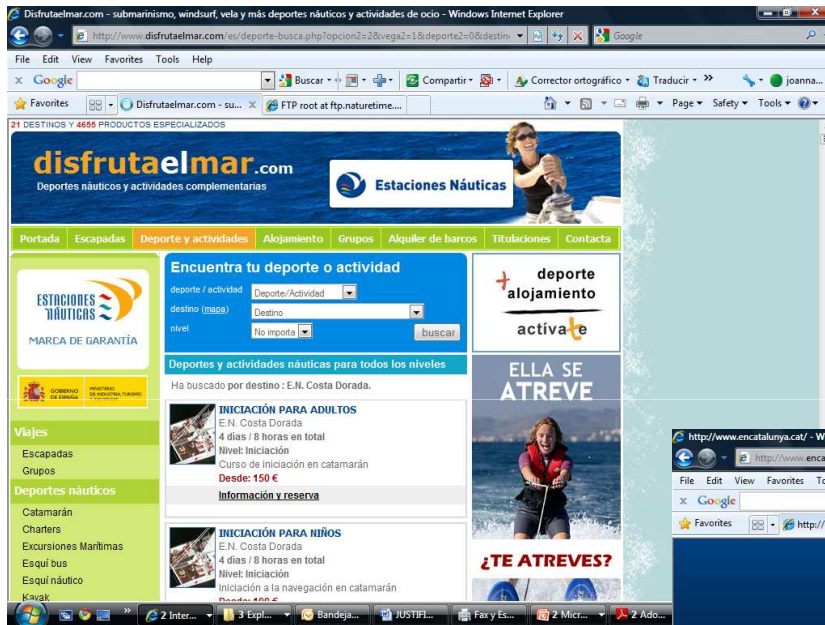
Disfrutaelmar.com - submarinismo, windsurf, vela y más deportes náuticos y actividades de ocio - Windows Internet Explorer

http://www.disfrutaelmar.com/es/deporte-busca.php?opcion2=2&vega2=1&deporte2=0&destin

Google

File Edit View Favorites Tools Help

Google

Buscar · Compartir · Corrector ortográfico · Traducir · » joanna...

Favorites

Disfrutaelmar.com - su... FTP root at ftp.naturetime....

Page · Safety · Tools ·

21 DESTINOS Y 4655 PRODUCTOS ESPECIALIZADOS

disfrutaelmar.com

Deportes náuticos y actividades complementarias

Estaciones Náuticas

Portada Escapadas Deporte y actividades Alojamiento Grupos Alquiler de barcos Titulaciones Contacto

ESTACIONES NÁUTICAS

MARCA DE GARANTÍA

GOBIERNO DE ESPAÑA MINISTERIO DE INDUSTRIA, TURISMO Y COMERCIO

Viajes

Escapadas

Grupos

Deportes náuticos

Catamarán

Charters

Excursiones Marítimas

Esquí bus

Esquí náutico

Kayak

Encuentra tu deporte o actividad

deporte / actividad Deporte/Actividad

destino (mapa) Destino

nivel No importa

buscar

Deportes y actividades náuticas para todos los niveles

Ha buscado por destino : E.N. Costa Dorada.

INICIACIÓN PARA ADULTOS

E.N. Costa Dorada

4 días / 8 horas en total

Nivel: Iniciación

Curso de iniciación en catamarán

Desde: 150 €

Información y reserva

INICIACIÓN PARA NIÑOS

E.N. Costa Dorada

4 días / 8 horas en total

Nivel: Iniciación

Iniciación a la navegación en catamarán

Desde: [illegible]

+ deporte alojamiento

activa-te

ELLA SE ATREVE

¿TE ATREVES?

http://www.encatalunya.cat/ - W

http://www.enca

File Edit View Favorites To

Google

Favorites http://

2 Inter... 3 Expl... Bandeja... JUSTIFI... Fax y Es... 2 Micr... 2 Ado...